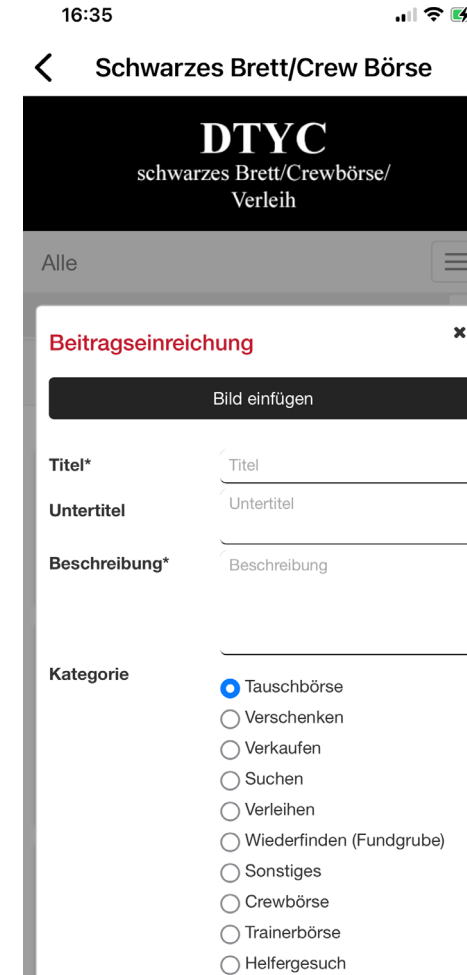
16:35

Schwarzes Brett/Crew Börse

DTYC
schwarzes Brett/Crewbörse/ Verleih

Alle

Beitragseinreichung

×

Bild einfügen

Titel* Titel

Untertitel Untertitel

Beschreibung* Beschreibung

Kategorie

Tauschbörse
Verschenken
Verkaufen
Suchen
Verleihen
Wiederfinden (Fundgrube)
Sonstiges
Crewbörse
Trainerbörse
Helfergesuch